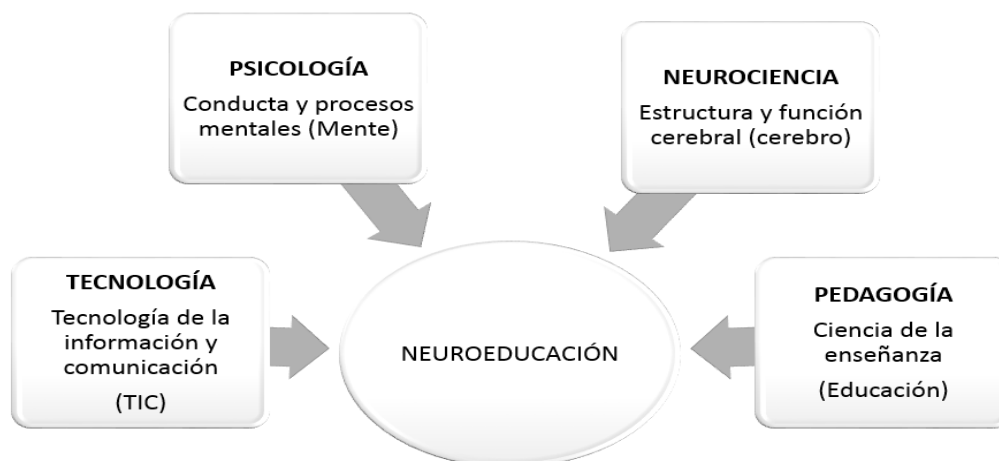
PSICOLOGÍA
Conducta y procesos mentales (Mente)

NEUROCIENCIA
Estructura y función cerebral (cerebro)

TECNOLOGÍA
Tecnología de la información y comunicación
(TIC)

NEUROEDUCACIÓN

PEDAGOGÍA
Ciencia de la enseñanza
(Educación)